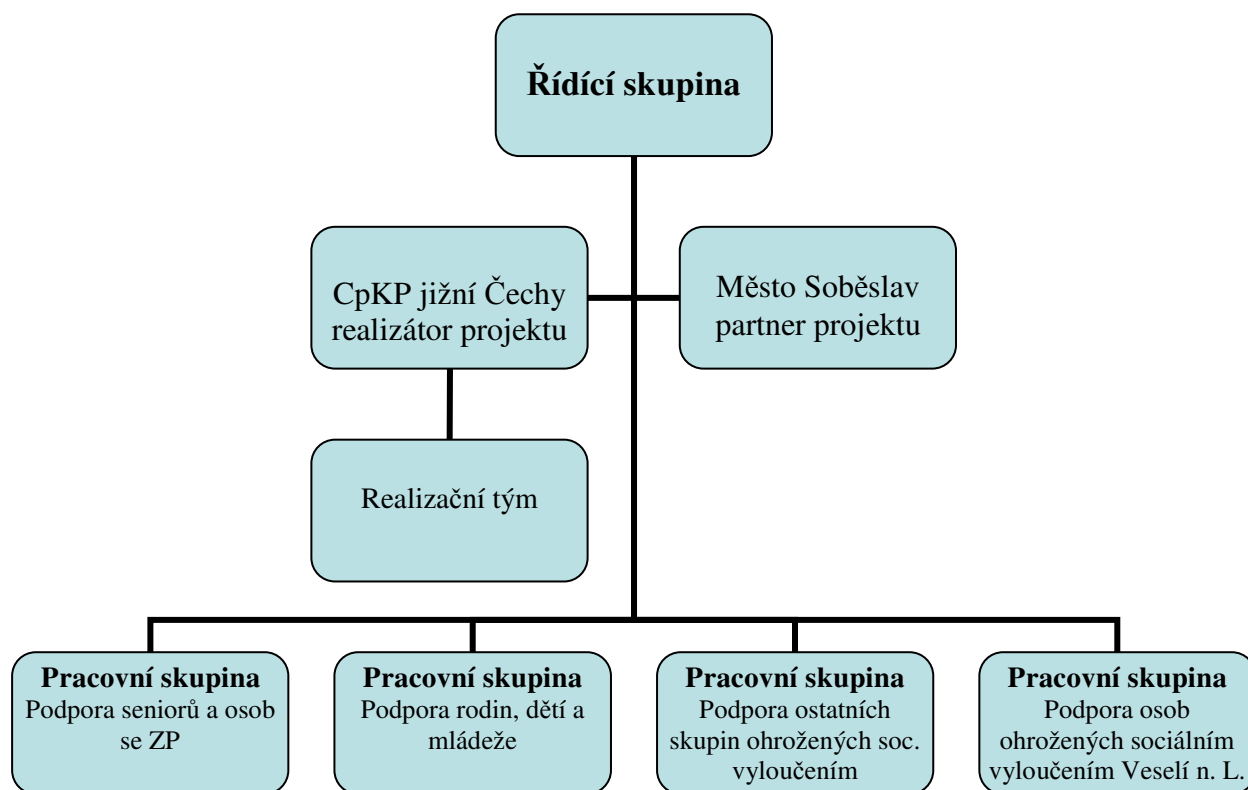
Řídící skupina

CpKP jižní Čechy realizátor projektu

Město Soběslav partner projektu

Realizační tým

**Pracovní skupina**
Podpora seniorů a osob se ZP

**Pracovní skupina**
Podpora rodin, dětí a mládeže

**Pracovní skupina**
Podpora ostatních skupin ohrožených soc. vyloučením

**Pracovní skupina**
Podpora osob ohrožených sociálním vyloučením Veselí n. L.